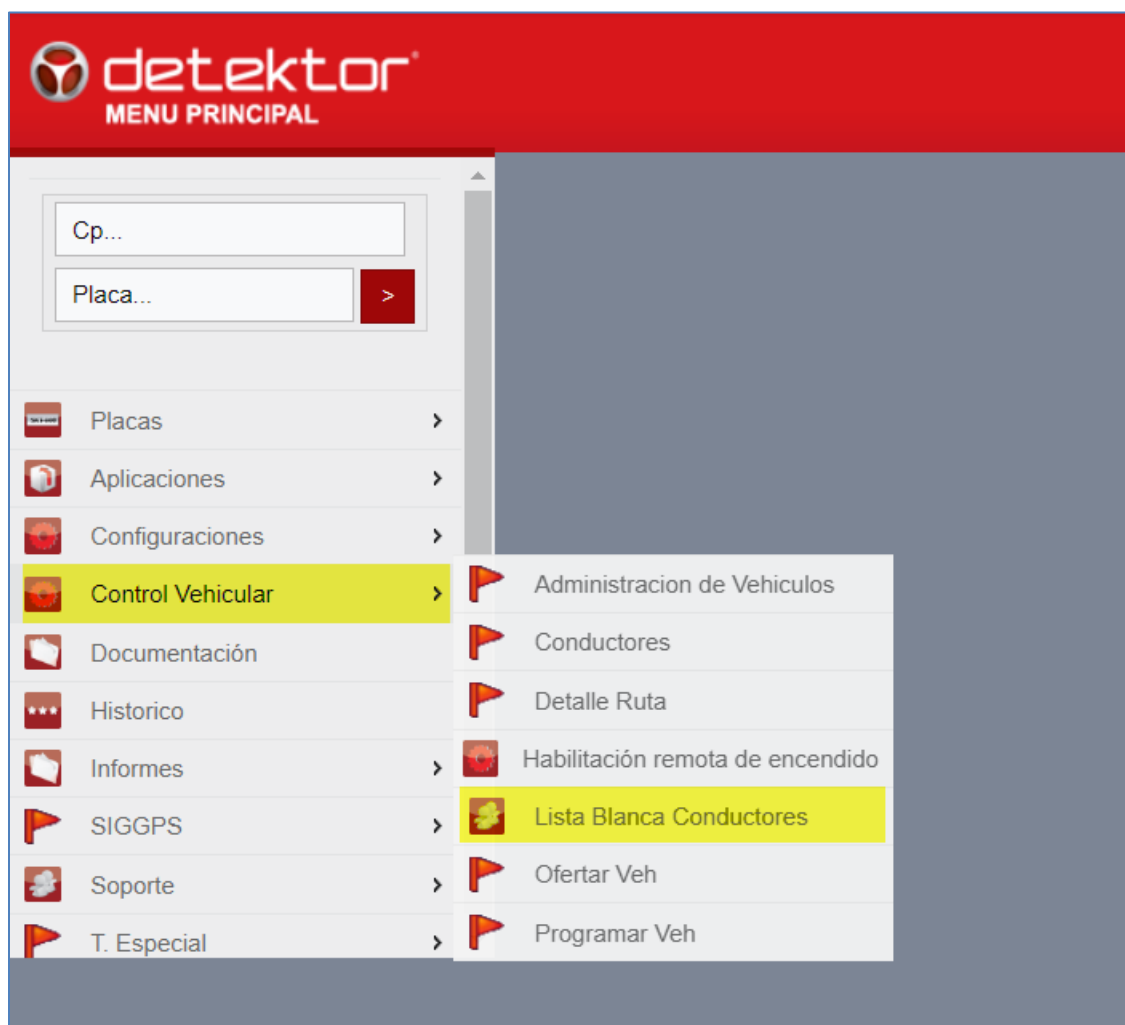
detektor
MENU PRINCIPAL

Cp...
Placa...
>

Placas >
Aplicaciones >
Configuraciones >
Control Vehicular >
Documentación
Historico
Informes >
SIGGPS >
Soporte >
T. Especial >

Administracion de Vehiculos
Conductores
Detalle Ruta
Habilitación remota de encendido
Lista Blanca Conductores
Ofertar Veh
Programar Veh